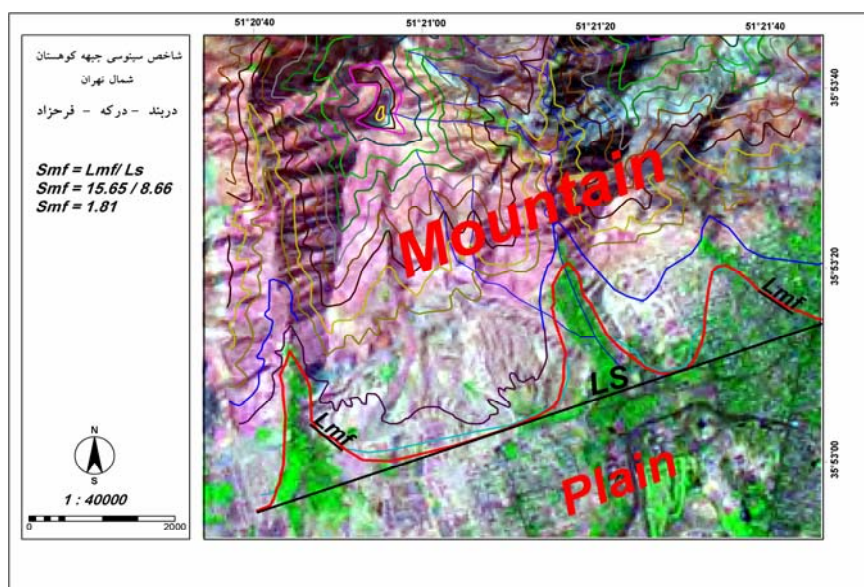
شاخص سینوسی جبهه کوهستان
شمال تهران
دربند - درکه - فرحزاد

Smf = Lmf/ Ls
Smf = 15.65 / 8.66
Smf = 1.81

N
S

1 : 40000
0 2000

51°20'40
51°21'00
51°21'20
51°21'40
35°53'40
35°53'20
35°53'00

Mountain
Lmf
LS
Lmf
Plain